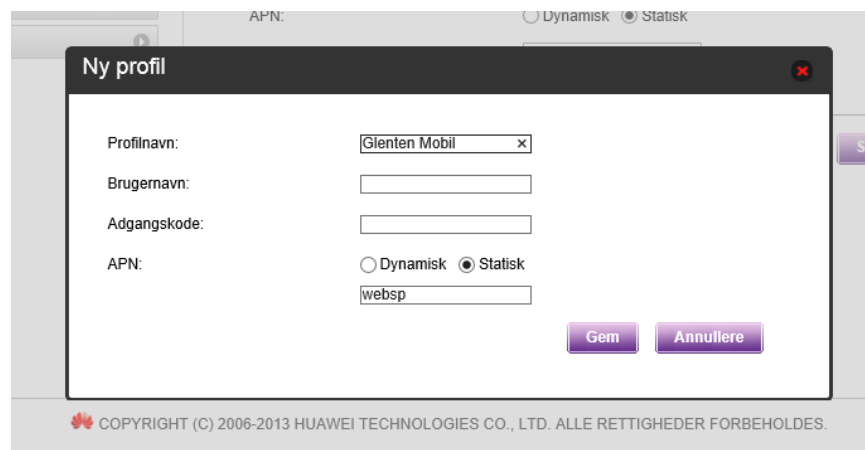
APN: Dynamisk Statisk

Ny profil

Profilnavn: Glenten Mobil ×

Brugernavn:

Adgangskode:

APN: Dynamisk Statisk

websp

Gem Annullere

S

COPYRIGHT (C) 2006-2013 HUAWEI TECHNOLOGIES CO., LTD. ALLE RETTIGHEDER FORBEHOLDES.